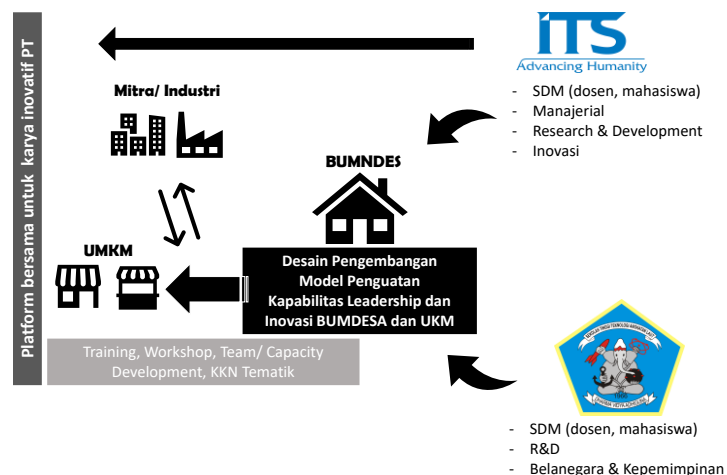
Platform bersama untuk karya inovatif PT

iTS
Advancing Humanity

- SDM (dosen, mahasiswa)
- Manajerial
- Research & Development
- Inovasi

Mitra/ Industri

BUMNDES

UMKM

Desain Pengembangan Model Penguatan Kapabilitas Leadership dan Inovasi BUMDESA dan UKM

Training, Workshop, Team/ Capacity Development, KKN Tematik

- SDM (dosen, mahasiswa)
- R&D
- Belanegara & Kepemimpinan